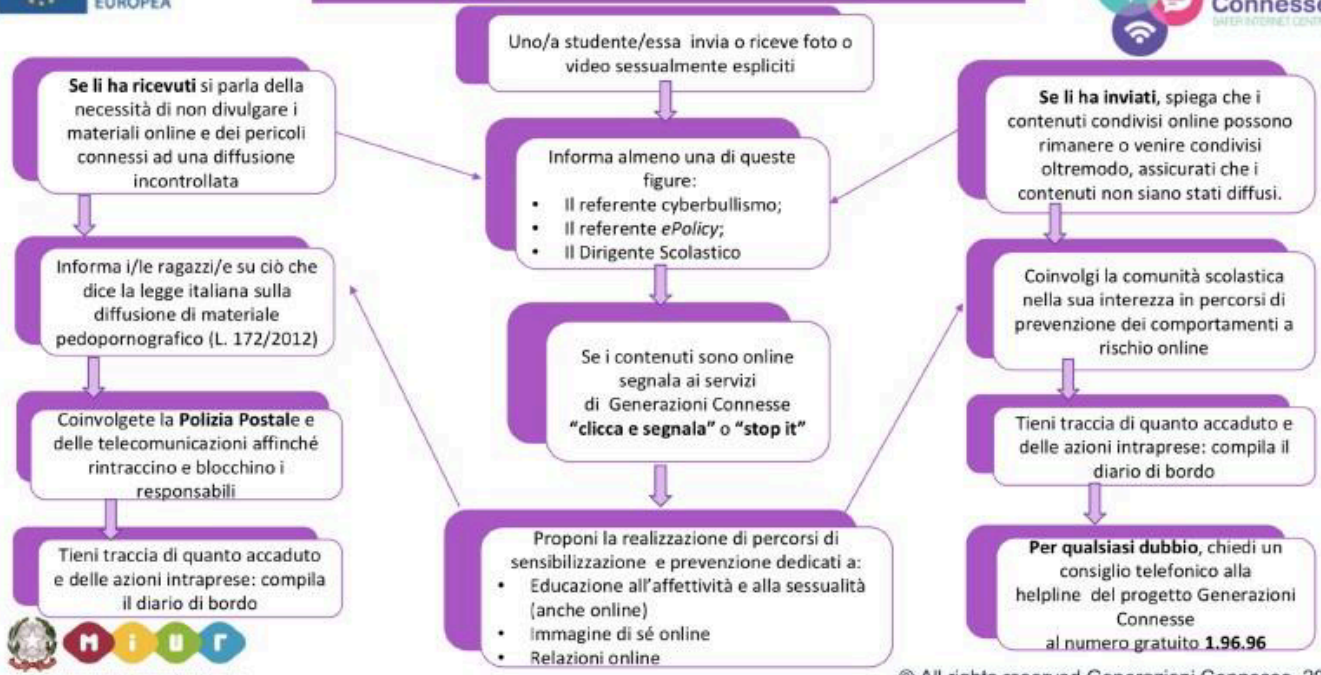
EUROPEA

Connesse
SAFER INTERNET CENTRE

Uno/a studente/essa invia o riceve foto o video sessualmente espliciti

Se li ha ricevuti si parla della necessità di non divulgare i materiali online e dei pericoli connessi ad una diffusione incontrollata

Informa almeno una di queste figure:
• Il referente cyberbullismo;
• Il referente ePolicy;
• Il Dirigente Scolastico

Se li ha inviati, spiega che i contenuti condivisi online possono rimanere o venire condivisi oltremodo, assicurati che i contenuti non siano stati diffusi.

Informa i/le ragazzi/e su ciò che dice la legge italiana sulla diffusione di materiale pedopornografico (L. 172/2012)

Se i contenuti sono online segnala ai servizi di Generazioni Connesse "clicca e segnala" o "stop it"

Coinvolgi la comunità scolastica nella sua interezza in percorsi di prevenzione dei comportamenti a rischio online

Coinvolgete la Polizia Postale e delle telecomunicazioni affinché rintraccino e blocchino i responsabili

Tieni traccia di quanto accaduto e delle azioni intraprese: compila il diario di bordo

Tieni traccia di quanto accaduto e delle azioni intraprese: compila il diario di bordo

Proponi la realizzazione di percorsi di sensibilizzazione e prevenzione dedicati a:
• Educazione all'affettività e alla sessualità (anche online)
• Immagine di sé online
• Relazioni online

Per qualsiasi dubbio, chiedi un consiglio telefonico alla helpline del progetto Generazioni Connesse al numero gratuito 1.96.96

MIUR

© All rights reserved Generazioni Connesse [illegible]